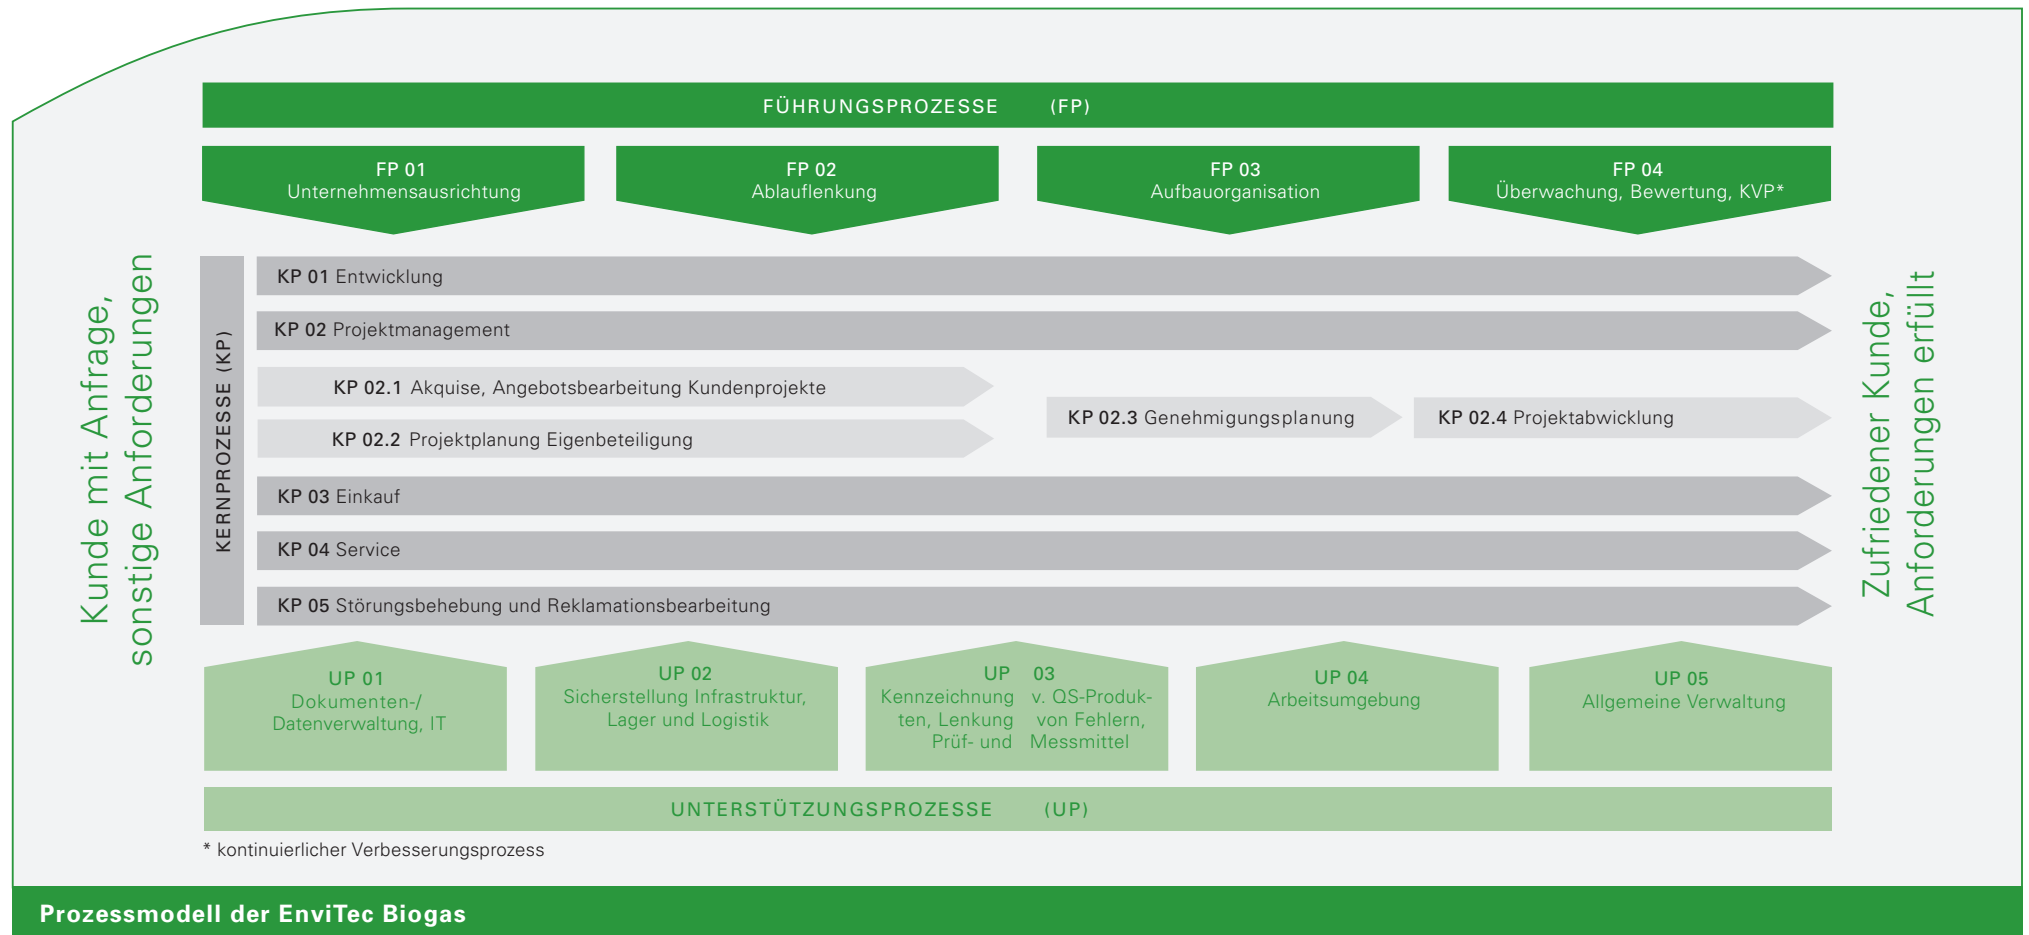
FÜHRUNGSPROZESSE (FP)

FP 01
Unternehmensausrichtung

FP 02
Ablauflenkung

FP 03
Aufbauorganisation

FP 04
Überwachung, Bewertung, KVP*

Kunde mit Anfrage, sonstige Anforderungen

KERNPROZESSE (KP)

KP 01 Entwicklung

KP 02 Projektmanagement

KP 02.1 Akquise, Angebotsbearbeitung Kundenprojekte

KP 02.2 Projektplanung Eigenbeteiligung

KP 02.3 Genehmigungsplanung

KP 02.4 Projektabwicklung

KP 03 Einkauf

KP 04 Service

KP 05 Störungsbehebung und Reklamationsbearbeitung

Zufriedener Kunde, Anforderungen erfüllt

UP 01
Dokumenten-/ Datenverwaltung, IT

UP 02
Sicherstellung Infrastruktur, Lager und Logistik

UP 03
Kennzeichnung v. QS-Produkten, Lenkung von Fehlern, Prüf- und Messmittel

UP 04
Arbeitsumgebung

UP 05
Allgemeine Verwaltung

UNTERSTÜTZUNGSPROZESSE (UP)

* kontinuierlicher Verbesserungsprozess

Prozessmodell der EnviTec Biogas